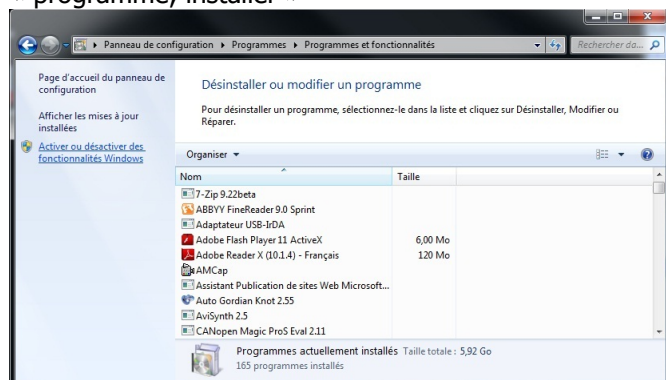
« programme/ installer »

▸ Panneau de configuration ▸ Programmes ▸ Programmes et fonctionnalités

Rechercher da...

Page d'accueil du panneau de configuration

Afficher les mises à jour installées

Activer ou désactiver des fonctionnalités Windows

Désinstaller ou modifier un programme

Pour désinstaller un programme, sélectionnez-le dans la liste et cliquez sur Désinstaller, Modifier ou Réparer.

Organiser ▾

| Nom | Taille |
|---|---|
| 7-Zip 9.22beta | |
| ABBYY FineReader 9.0 Sprint | |
| Adaptateur USB-IrDA | |
| Adobe Flash Player 11 ActiveX | 6,00 Mo |
| Adobe Reader X (10.1.4) - Français | 120 Mo |
| AMCap | |
| Assistant Publication de sites Web Microsoft... | |
| Auto Gordian Knot 2.55 | |
| AviSynth 2.5 | |
| CANopen Magic ProS Eval 2.11 | |

Programmes actuellement installés Taille totale : 5,92 Go
165 programmes installés